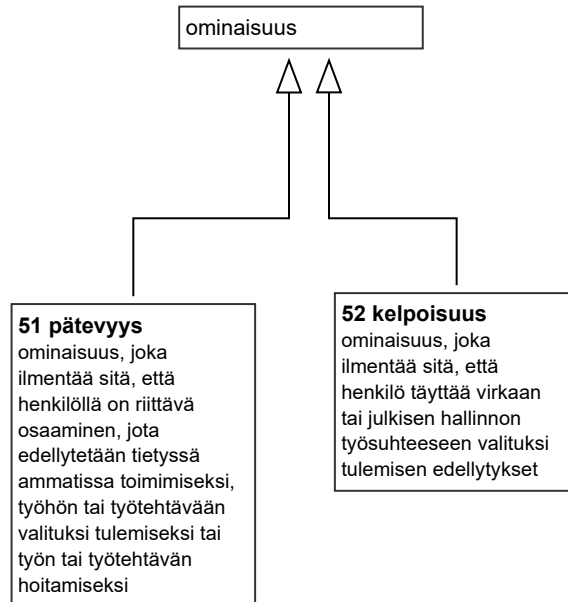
ominaisuus

**51 pätevyys**
ominaisuus, joka ilmentää sitä, että henkilöllä on riittävä osaaminen, jota edellytetään tietyssä ammatissa toimimiseksi, työhön tai työtehtävään valituksi tulemiseksi tai työn tai työtehtävän hoitamiseksi

**52 kelpoisuus**
ominaisuus, joka ilmentää sitä, että henkilö täyttää virkaan tai julkisen hallinnon työsuhteeseen valituksi tulemisen edellytykset